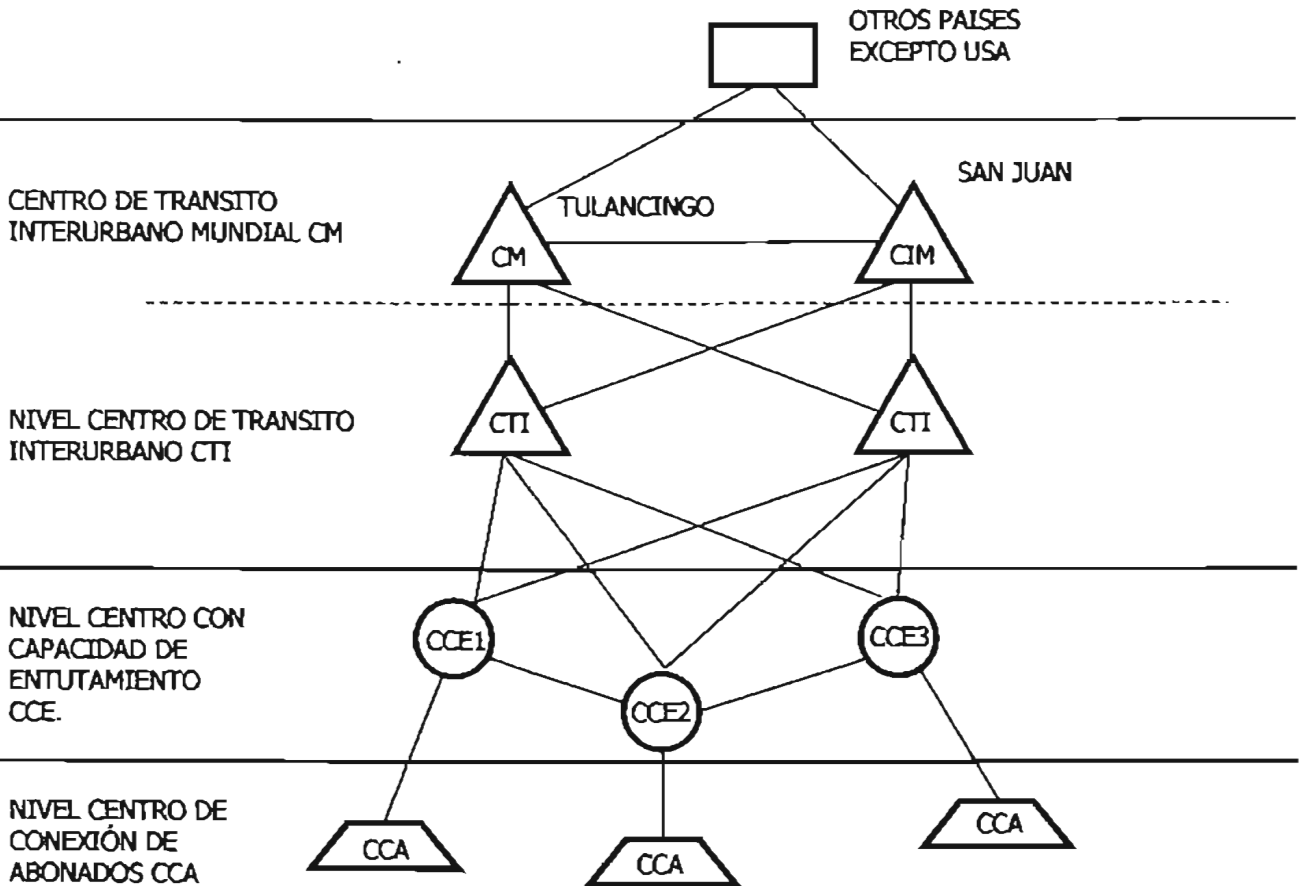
OTROS PAISES EXCEPTO USA

CENTRO DE TRANSITO INTERURBANO MUNDIAL CM

TULANCINGO

SAN JUAN

CM

CIM

NIVEL CENTRO DE TRANSITO INTERURBANO CTI

CTI

CTI

NIVEL CENTRO CON CAPACIDAD DE ENTUTAMIENTO CCE.

CCE1

CCE2

CCE3

NIVEL CENTRO DE CONEXIÓN DE ABONADOS CCA

CCA

CCA

CCA